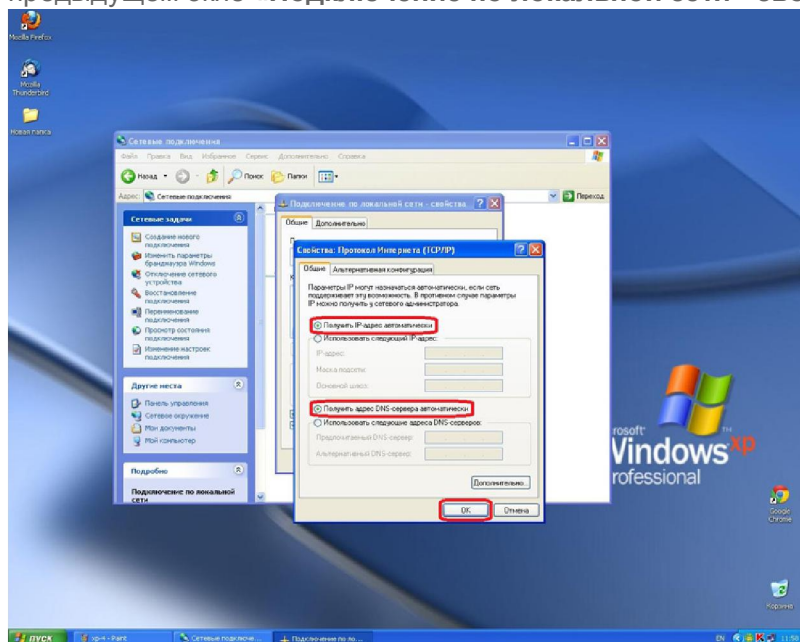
предыдущее окно «Подключение по локальной сети» сво

Mozilla Firefox

Mozilla Thunderbird

Новая папка

Сетевые подключения

Файл Правка Вид Избранное Сервис Дополнительно Справка

Назад Поиск Папки

Адрес: Сетевые подключения

Переход

Сетевые задачи

Создание нового подключения

Изменить параметры брандмауэра Windows

Отключение сетевого устройства

Восстановление подключения

Переименование подключения

Просмотр состояния подключения

Изменение настроек подключения

Другие места

Панель управления

Сетевое окружение

Мои документы

Мой компьютер

Подробно

Подключение по локальной сети

Подключение по локальной сети - свойства

Общие Дополнительно

Свойства: Протокол Интернета (TCP/IP)

Общие Альтернативная конфигурация

Параметры IP могут назначаться автоматически, если сеть поддерживает эту возможность. В противном случае параметры IP можно получить у сетевого администратора.

Получить IP-адрес автоматически

Использовать следующий IP-адрес:

IP-адрес:

Маска подсети:

Основной шлюз:

Получить адрес DNS-сервера автоматически

Использовать следующие адреса DNS-серверов:

Предпочитаемый DNS-сервер:

Альтернативный DNS-сервер:

Дополнительно...

OK Отмена

Microsoft Windows xp Professional

Google Chrome

Корзина

пуск xp-4 - Paint Сетевые подключе... Подключение по ло...

EN 11:50